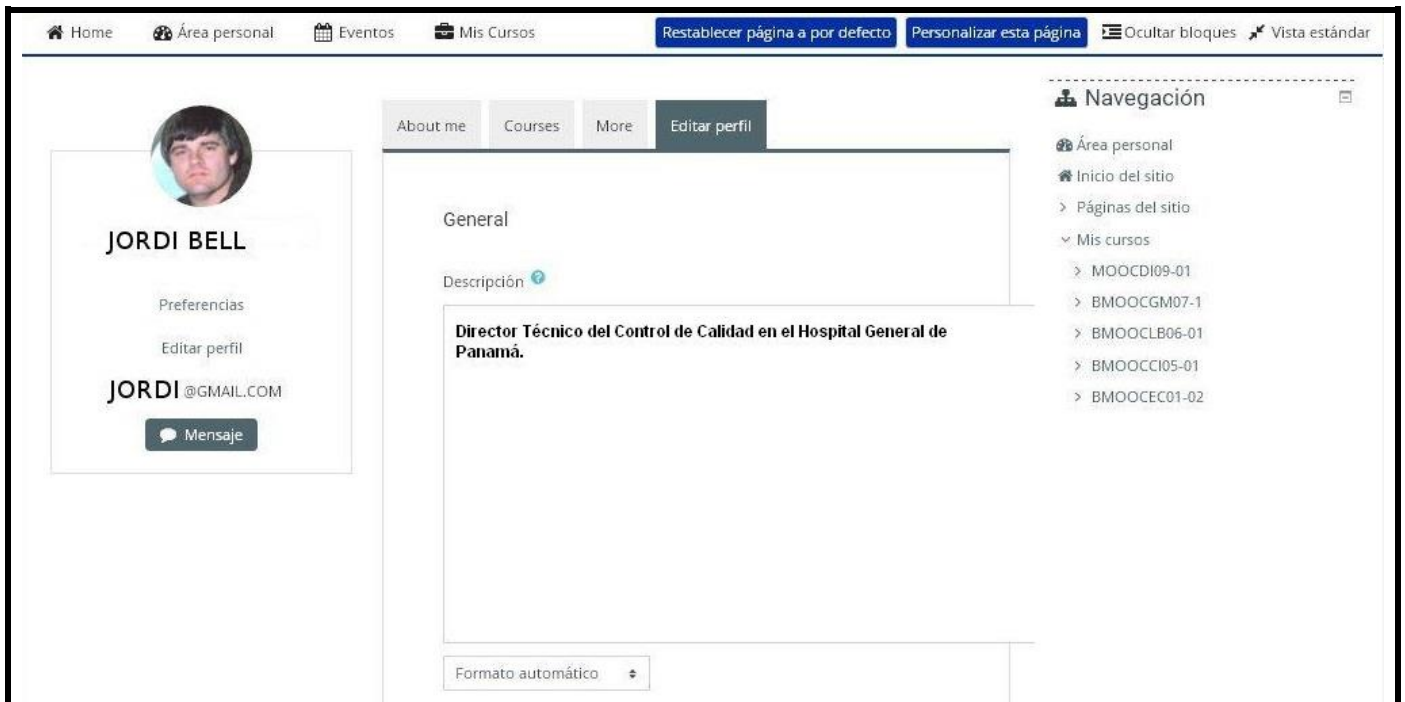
Home Área personal Eventos Mis Cursos Restablecer página a por defecto Personalizar esta página Ocultar bloques Vista estándar

JORDI BELL

Preferencias

Editar perfil

JORDI @GMAIL.COM

Mensaje

About me Courses More Editar perfil

General

Descripción

Director Técnico del Control de Calidad en el Hospital General de Panamá.

Formato automático

Navegación

Área personal
Inicio del sitio
Páginas del sitio
Mis cursos
MOOCDI09-01
BMOOCGM07-1
BMOOCLB06-01
BMOOCCI05-01
BMOOCEC01-02